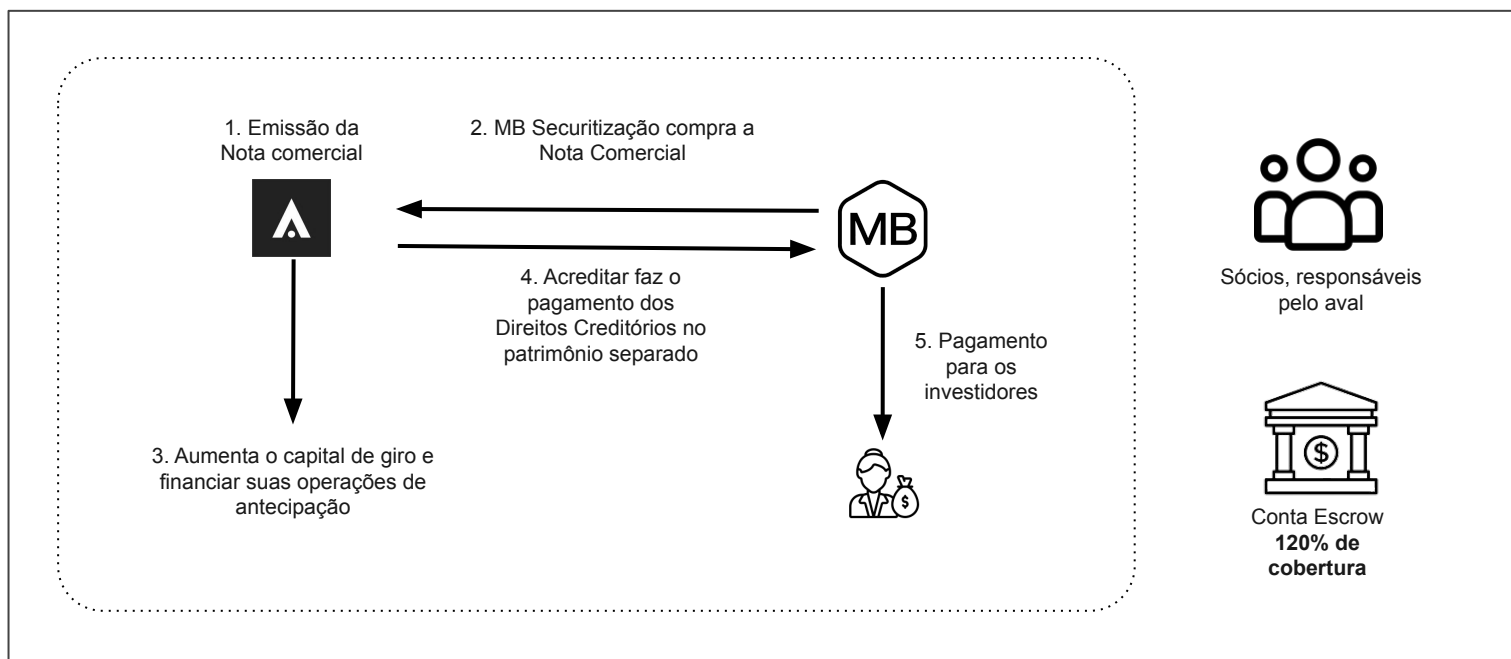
1. Emissão da Nota comercial

2. MB Securitização compra a Nota Comercial

MB

4. Acreditar faz o pagamento dos Direitos Creditórios no patrimônio separado

5. Pagamento para os investidores

3. Aumenta o capital de giro e financiar suas operações de antecipação

$

Sócios, responsáveis pelo aval

$

Conta Escrow
**120% de cobertura**